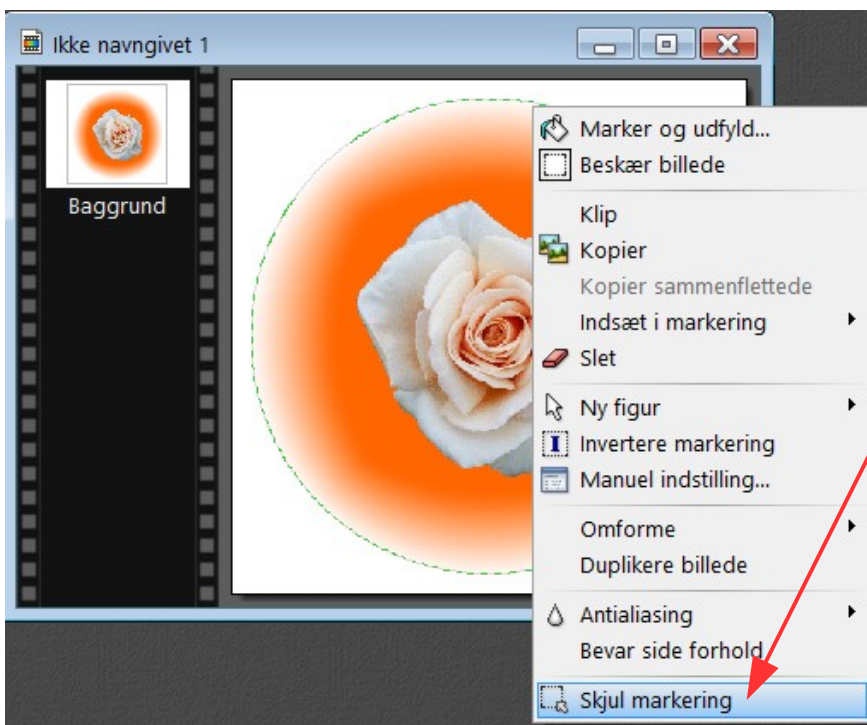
Ikke navngivet 1

Baggrund

Marker og udfyld...
Beskær billede
Klip
Kopier
Kopier sammenflettede
Indsæt i markering
Slet
Ny figur
Invertere markering
Manuel indstilling...
Omforme
Duplikere billede
Antialiasing
Bevar side forhold
Skjul markering